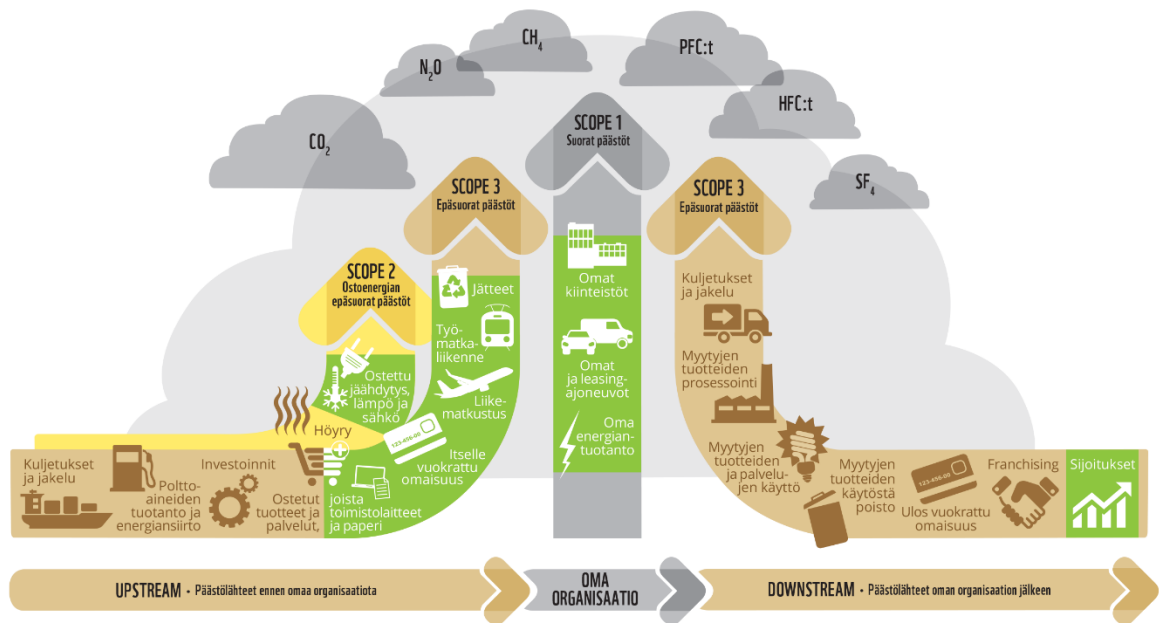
$CO_2$

$N_2O$

$CH_4$

PFC:t

HFC:t

$SF_4$

SCOPE 1
Suorat päästöt

SCOPE 3
Epäsuorat päästöt

SCOPE 3
Epäsuorat päästöt

SCOPE 2
Ostoenergian epäsuorat päästöt

Jätteet

Työmatkaliikenne

Liikematkustus

Itselle vuokrattu omaisuus

Ostettu jäähdytys, lämpö ja sähkö

Höyry

Omat kiinteistöt

Omat ja leasingajoneuvot

Oma energiantuotanto

Kuljetukset ja jakelu

Myytyjen tuotteiden prosessointi

Myytyjen tuotteiden ja palvelujen käyttö

Myytyjen tuotteiden käytöstä poisto

Franchising

Sijoitukset

Ulos vuokrattu omaisuus

Kuljetukset ja jakelu

Polttoaineiden tuotanto ja energiansiirto

Investoinnit

Ostetut tuotteet ja palvelut,

joista toimistolaitteet ja paperi

123-456-00

123-456-00

UPSTREAM • Päästölähteet ennen omaa organisaatiota

OMA ORGANISAATIO

DOWNSTREAM • Päästölähteet oman organisaation jälkeen